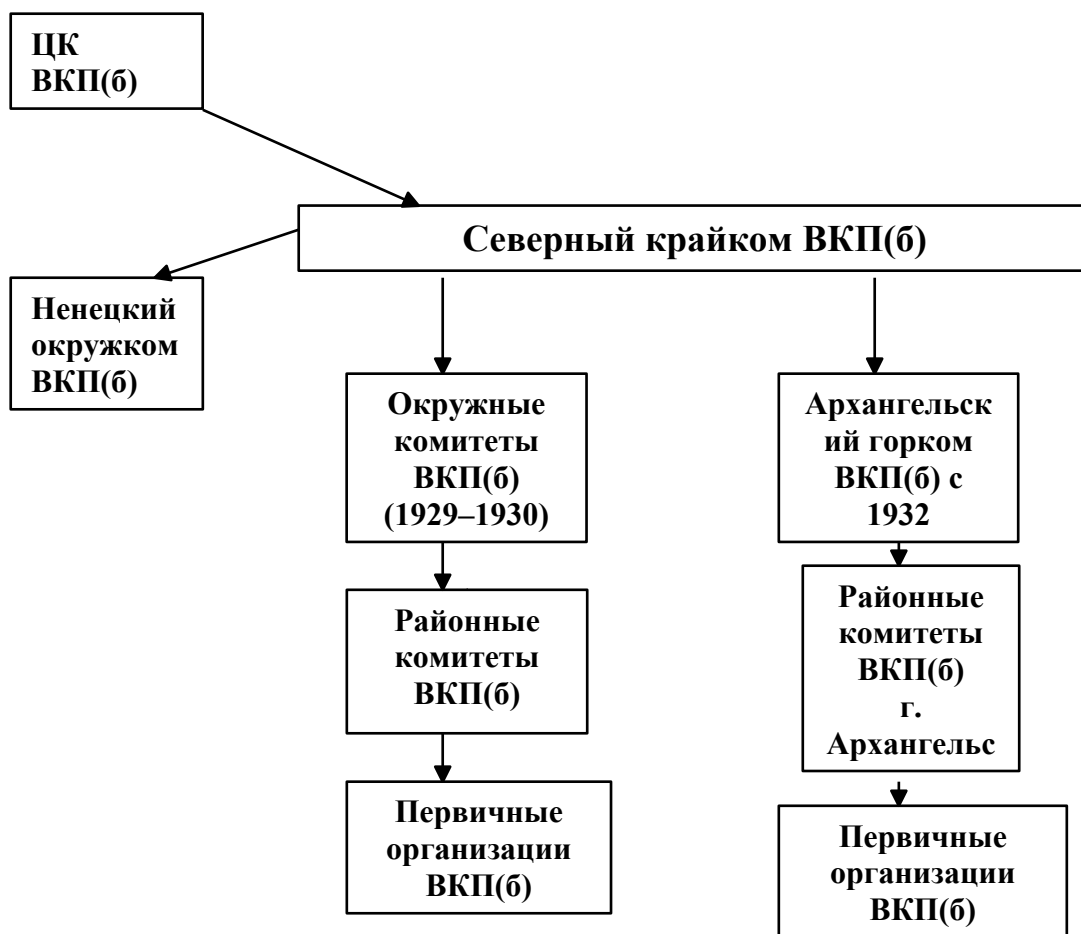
ЦК ВКП(б)

Северный крайком ВКП(б)

Ненецкий окружком ВКП(б)

Окружные комитеты ВКП(б) (1929–1930)

Районные комитеты ВКП(б)

Первичные организации ВКП(б)

Архангельск ий горком ВКП(б) с 1932

Районные комитеты ВКП(б) г. Архангельс

Первичные организации ВКП(б)